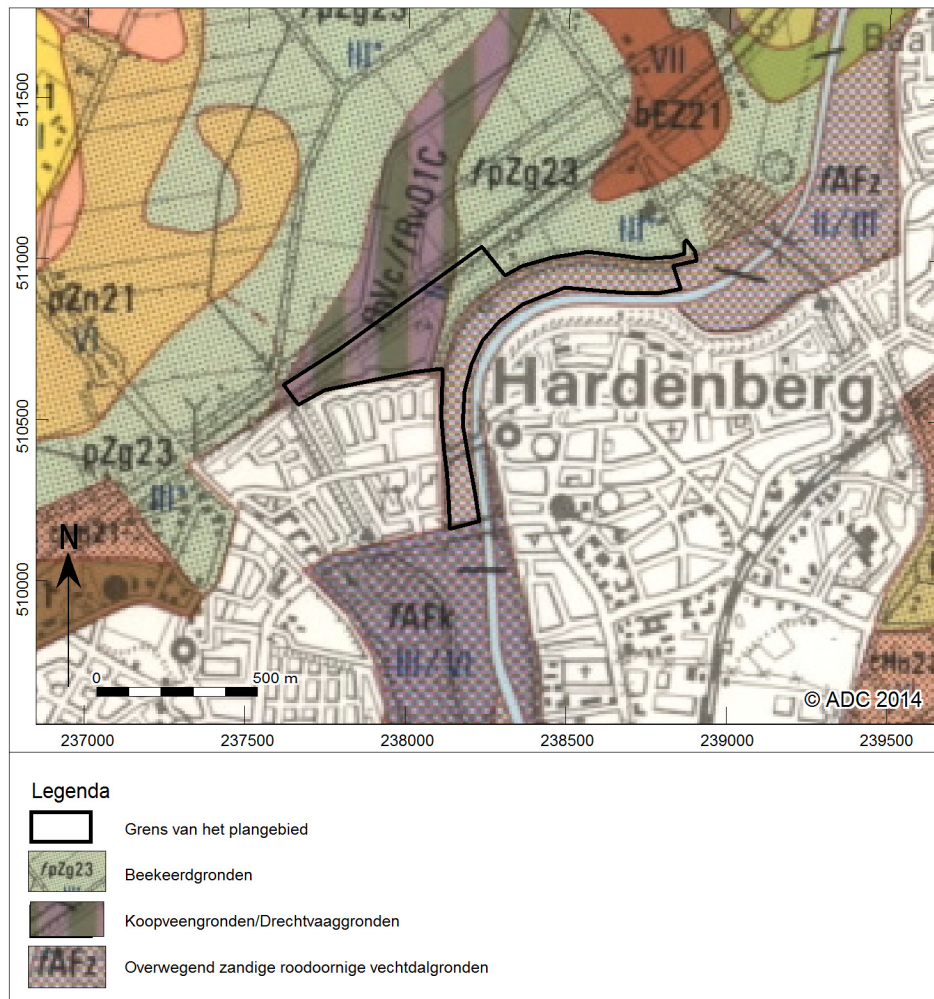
fpZg23
III*
VII
bEZ21
Baa
511500
fpZg23
fAFz
II/III
III*
511000
RVc/fRv01C
pZn21
VI
Hardenberg
510500
pZg23
III*
N
510000
fAFk
III/VI
cMn23
0
500 m
© ADC 2014
237000
237500
238000
238500
239000
239500

Legenda
Grens van het plangebied
fpZg23
III
Beekeerdgronden
Koopveengronden/Drechtvaaggronden
fAFz
Overwegend zandige roodoornige vechtdalgronden